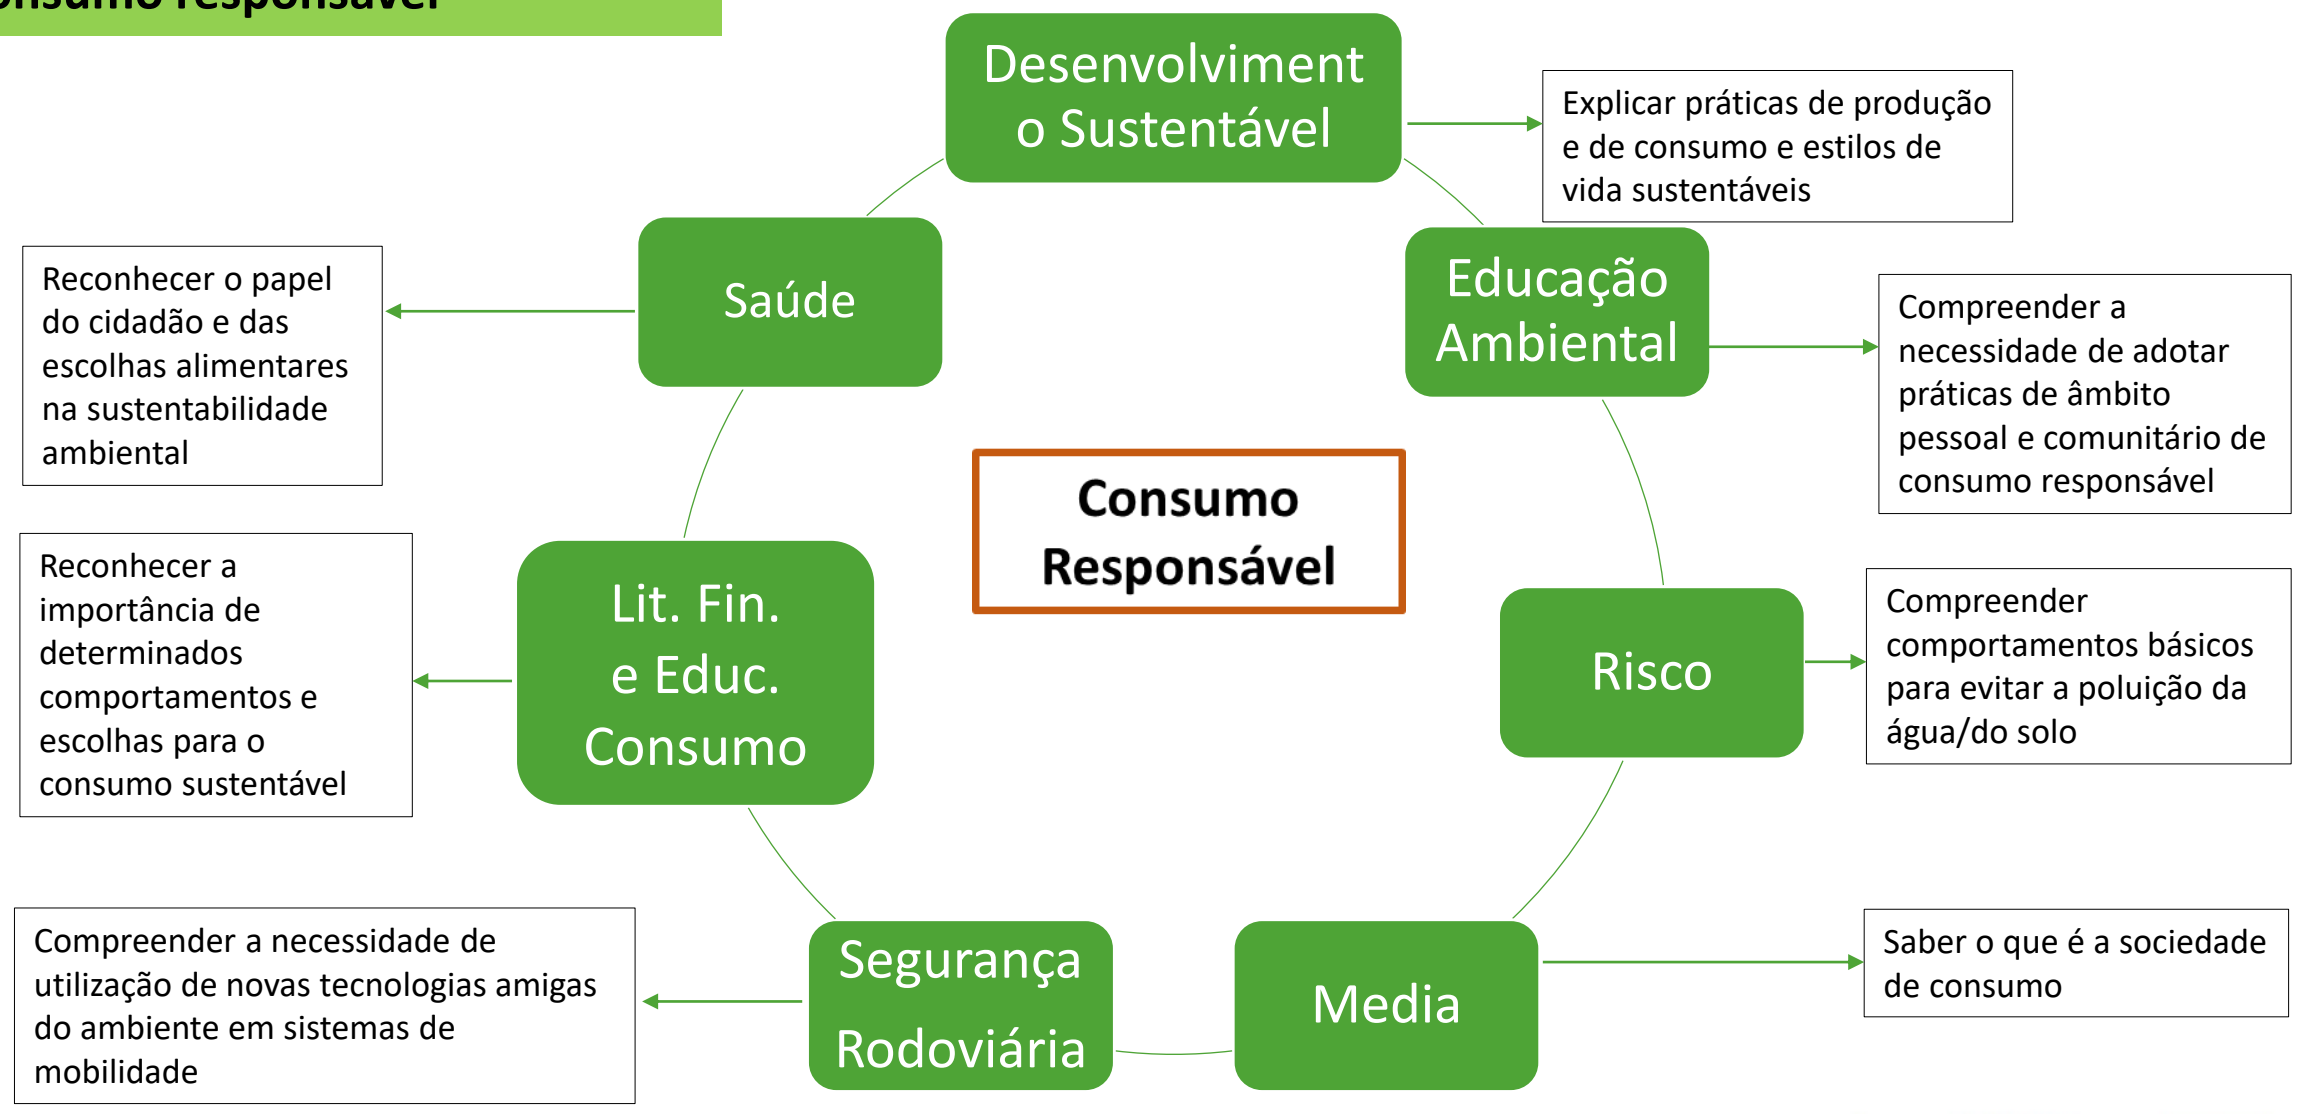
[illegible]

Desenvolvimento Sustentável

Explicar práticas de produção e de consumo e estilos de vida sustentáveis

Educação Ambiental

Compreender a necessidade de adotar práticas de âmbito pessoal e comunitário de consumo responsável

Risco

Compreender comportamentos básicos para evitar a poluição da água/do solo

Media

Saber o que é a sociedade de consumo

Segurança Rodoviária

Compreender a necessidade de utilização de novas tecnologias amigas do ambiente em sistemas de mobilidade

Lit. Fin. e Educ. Consumo

Reconhecer a importância de determinados comportamentos e escolhas para o consumo sustentável

Saúde

Reconhecer o papel do cidadão e das escolhas alimentares na sustentabilidade ambiental

Consumo Responsável